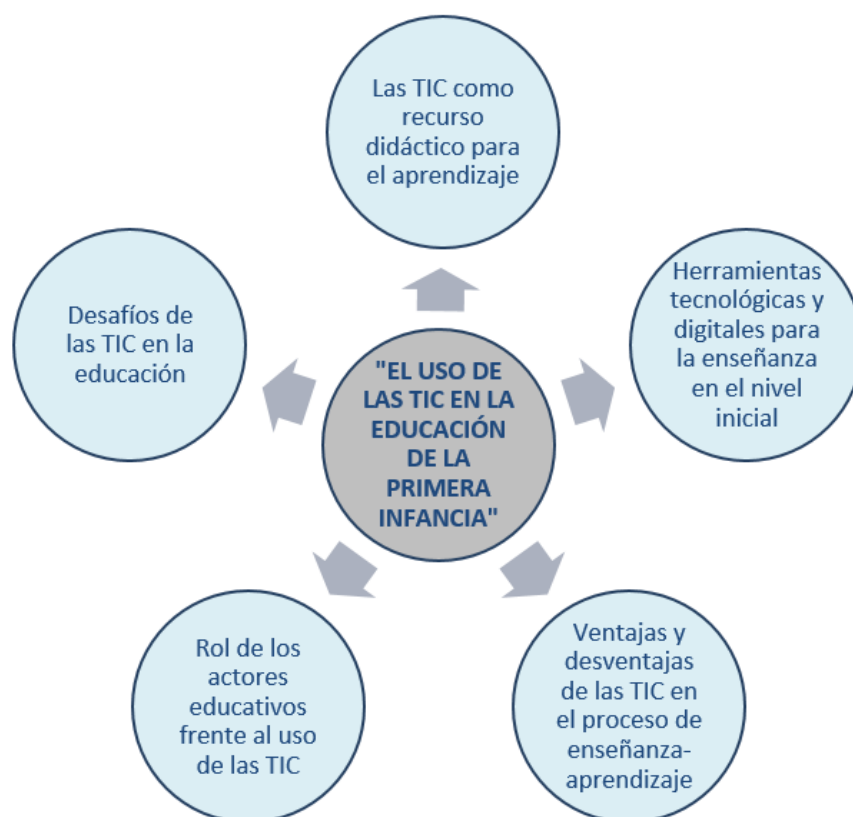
"EL USO DE LAS TIC EN LA EDUCACIÓN DE LA PRIMERA INFANCIA"

Las TIC como recurso didáctico para el aprendizaje

Herramientas tecnológicas y digitales para la enseñanza en el nivel inicial

Ventajas y desventajas de las TIC en el proceso de enseñanza-aprendizaje

Rol de los actores educativos frente al uso de las TIC

Desafíos de las TIC en la educación